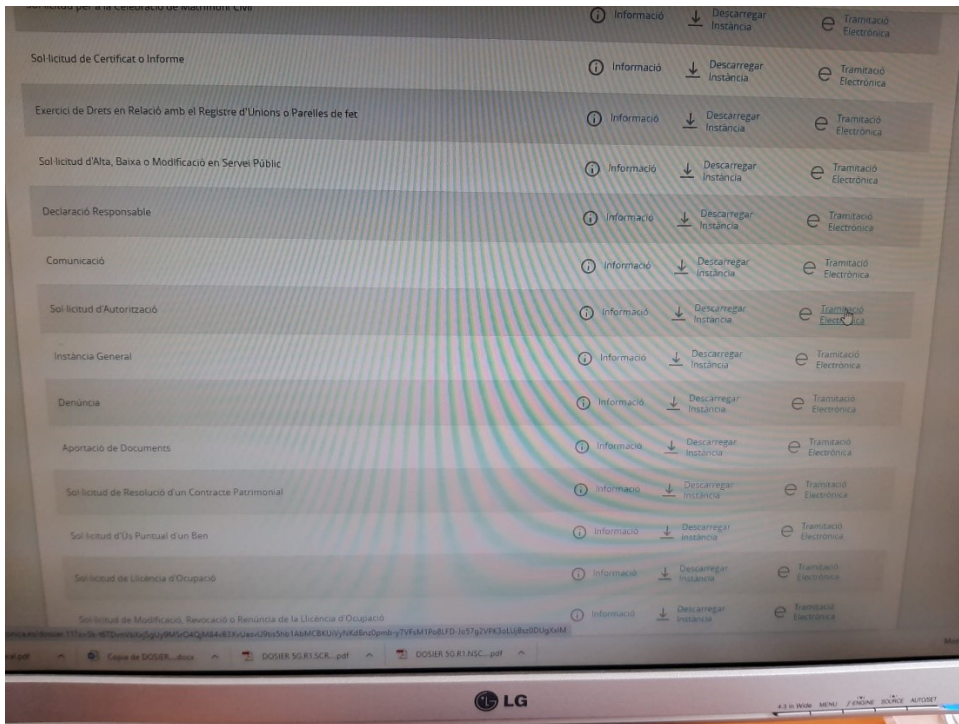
Sol·licitud per a la Celebració de Matrimoni Civil | Informació | Descarregar Instància | Tramitació Electrònica

Sol·licitud de Certificat o Informe | Informació | Descarregar Instància | Tramitació Electrònica

Exercici de Drets en Relació amb el Registre d'Unions o Parelles de fet | Informació | Descarregar Instància | Tramitació Electrònica

Sol·licitud d'Alta, Baixa o Modificació en Servei Públic | Informació | Descarregar Instància | Tramitació Electrònica

Declaració Responsable | Informació | Descarregar Instància | Tramitació Electrònica

Comunicació | Informació | Descarregar Instància | Tramitació Electrònica

Sol·licitud d'Autorització | Informació | Descarregar Instància | Tramitació Electrònica

Instància General | Informació | Descarregar Instància | Tramitació Electrònica

Denúncia | Informació | Descarregar Instància | Tramitació Electrònica

Aportació de Documents | Informació | Descarregar Instància | Tramitació Electrònica

Sol·licitud de Resolució d'un Contracte Patrimonial | Informació | Descarregar Instància | Tramitació Electrònica

Sol·licitud d'Ús Puntual d'un Ben | Informació | Descarregar Instància | Tramitació Electrònica

Sol·licitud de Llicència d'Ocupació | Informació | Descarregar Instància | Tramitació Electrònica

Sol·licitud de Modificació, Revocació o Renúncia de la Llicència d'Ocupació | Informació | Descarregar Instància | Tramitació Electrònica

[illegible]

Copia de DOSIER....docx ^ | DOSIER 5G.R1.SCR....pdf ^ | DOSIER 5G.R1.NSC....pdf ^

LG

4:3 in Wide MENU ENGINE SOURCE AUTO/SET